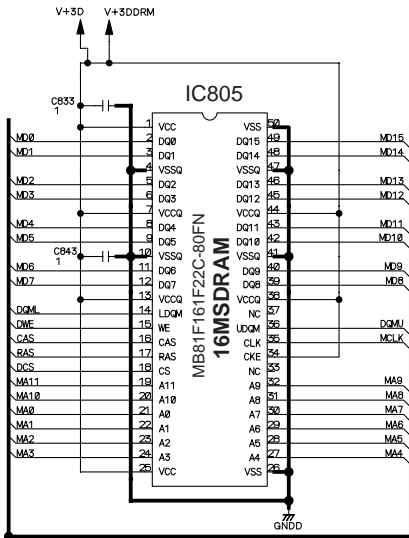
V+3D V+3DDRM

C833
1

IC805

MB81F161F22C-80FN
16MSDRAM

C843
1

1 VCC
2 DQ0
3 DQ1
4 VSSQ
5 DQ2
6 DQ3
7 VCCQ
8 DQ4
9 DQ5
10 VSSQ
11 DQ6
12 DQ7
13 VCCQ
14 LDQM
15 WE
16 CAS
17 RAS
18 CS
19 A11
20 A10
21 A0
22 A1
23 A2
24 A3
25 VCC

50 VSS
49 DQ15
48 DQ14
47 VSSQ
46 DQ13
45 DQ12
44 VCCQ
43 DQ11
42 DQ10
41 VSSQ
40 DQ9
39 DQ8
38 VCCQ
37 NC
36 UDQM
35 CLK
34 CKE
33 NC
32 A9
31 A8
30 A7
29 A6
28 A5
27 A4
26 VSS

MD0
MD1
MD2
MD3
MD4
MD5
MD6
MD7
DQML
DWE
CAS
RAS
DCS
MA11
MA10
MA0
MA1
MA2
MA3

MD15
MD14
MD13
MD12
MD11
MD10
MD9
MD8
DQMU
MCLK
MA9
MA8
MA7
MA6
MA5
MA4

GNDD